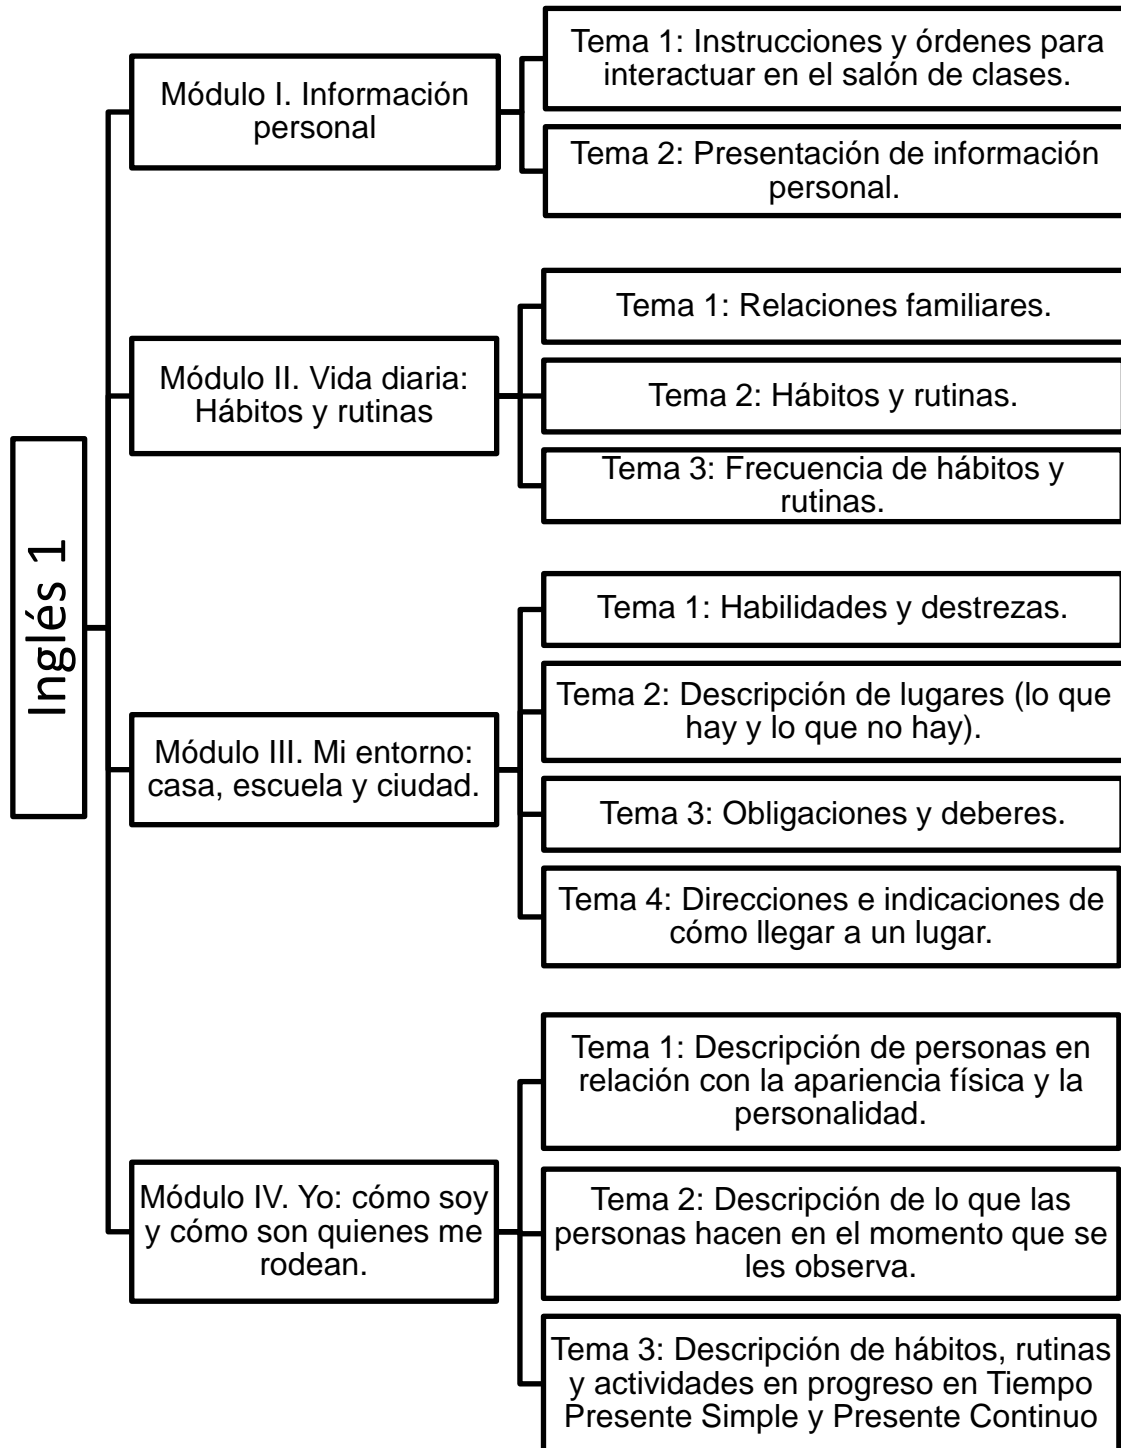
Inglés 1

Módulo I. Información personal

Tema 1: Instrucciones y órdenes para interactuar en el salón de clases.

Tema 2: Presentación de información personal.

Módulo II. Vida diaria: Hábitos y rutinas

Tema 1: Relaciones familiares.

Tema 2: Hábitos y rutinas.

Tema 3: Frecuencia de hábitos y rutinas.

Módulo III. Mi entorno: casa, escuela y ciudad.

Tema 1: Habilidades y destrezas.

Tema 2: Descripción de lugares (lo que hay y lo que no hay).

Tema 3: Obligaciones y deberes.

Tema 4: Direcciones e indicaciones de cómo llegar a un lugar.

Módulo IV. Yo: cómo soy y cómo son quienes me rodean.

Tema 1: Descripción de personas en relación con la apariencia física y la personalidad.

Tema 2: Descripción de lo que las personas hacen en el momento que se les observa.

Tema 3: Descripción de hábitos, rutinas y actividades en progreso en Tiempo Presente Simple y Presente Continuo